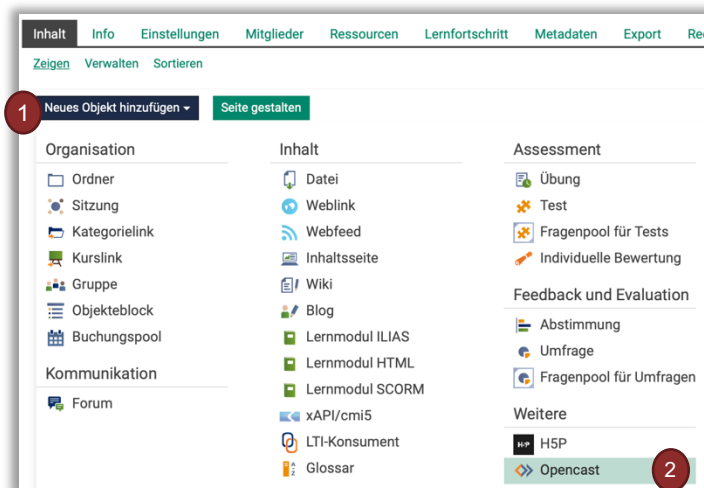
Inhalt Info Einstellungen Mitglieder Ressourcen Lernfortschritt Metadaten Export Re

Zeigen Verwalten Sortieren

1

Neues Objekt hinzufügen ▾ Seite gestalten

Organisation
Ordner
Sitzung
Kategorielink
Kurslink
Gruppe
Objekteblock
Buchungspool

Kommunikation
Forum

Inhalt
Datei
Weblink
Webfeed
Inhaltsseite
Wiki
Blog
Lernmodul ILIAS
Lernmodul HTML
Lernmodul SCORM
xAPI/cmi5
LTI-Konsument
Glossar

Assessment
Übung
Test
Fragenpool für Tests
Individuelle Bewertung

Feedback und Evaluation
Abstimmung
Umfrage
Fragenpool für Umfragen

Weitere
H5P
Opencast

2